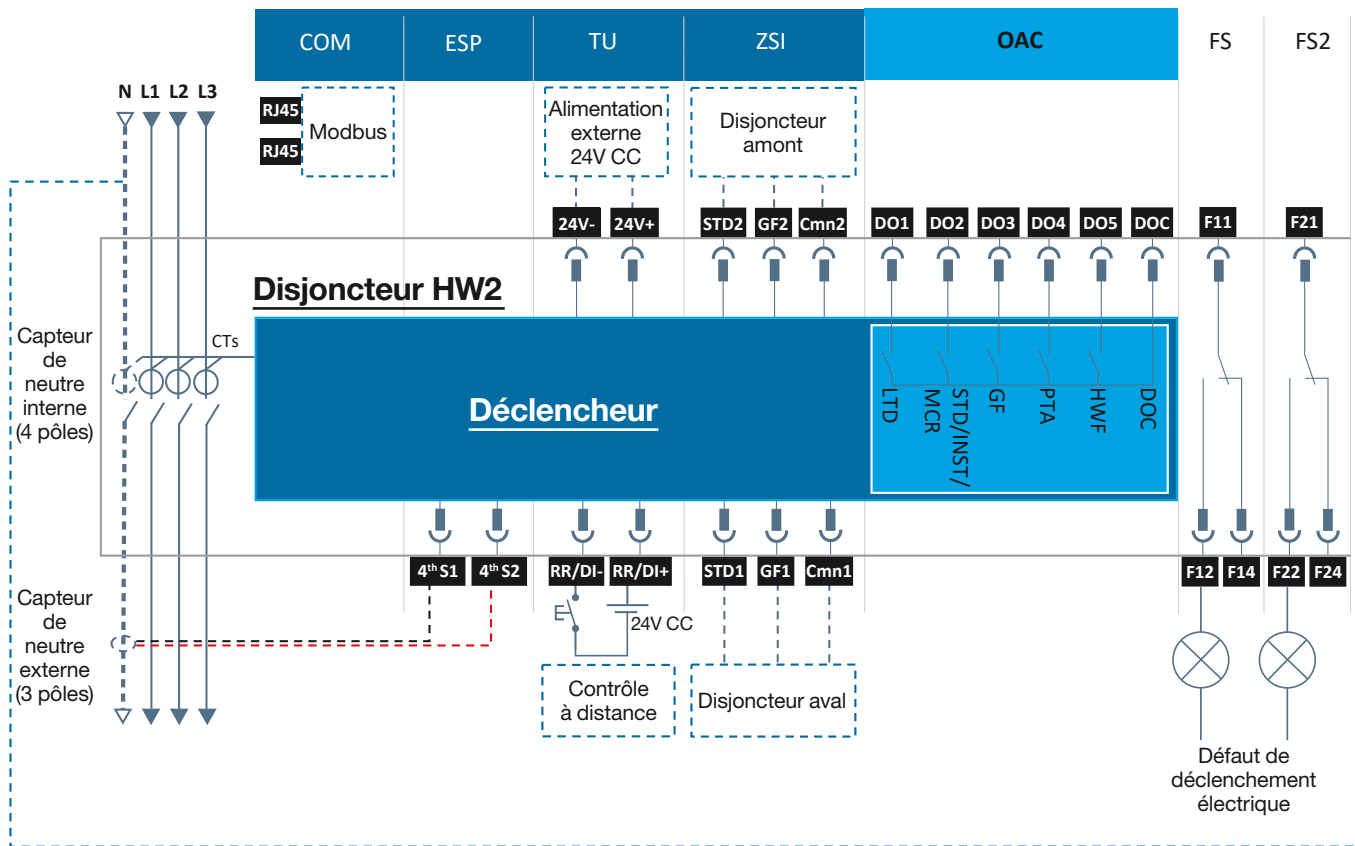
COM ESP TU ZSI OAC FS FS2

N L1 L2 L3

RJ45
RJ45
Modbus

Alimentation externe 24V CC

Disjoncteur amont

24V- 24V+ STD2 GF2 Cmn2 DO1 DO2 DO3 DO4 DO5 DOC F11 F21

Disjoncteur HW2

Capteur de neutre interne (4 pôles)

CTs

Déclencheur

LTD MCR STD/INST/ GF PTA HWF DOC

4$^{th}$ S1 4$^{th}$ S2 RR/DI- RR/DI+ STD1 GF1 Cmn1 F12 F14 F22 F24

24V CC

Capteur de neutre externe (3 pôles)

Contrôle à distance

Disjoncteur aval

Défaut de déclenchement électrique